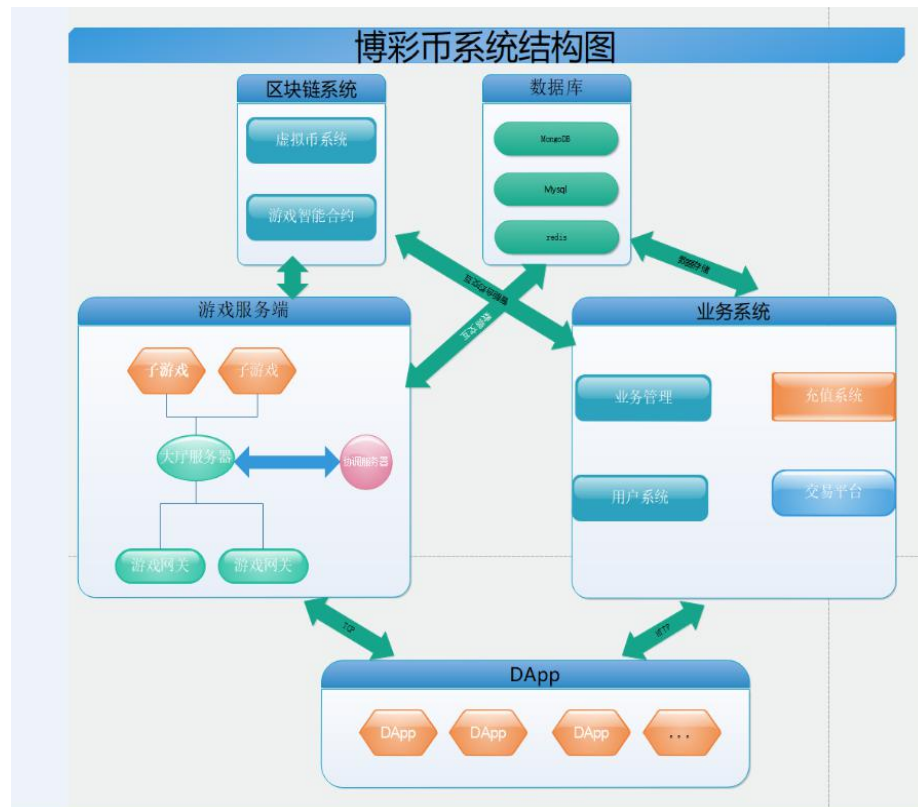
博彩币系统结构图

区块链系统
虚拟币系统
游戏智能合约

数据库
MongoDB
Mysql
redis

游戏服务端
子游戏
子游戏
大厅服务器
协调服务器
游戏网关
游戏网关

业务系统
业务管理
充值系统
用户系统
交易平台

TCP
HTTP

DApp
DApp
DApp
DApp
...